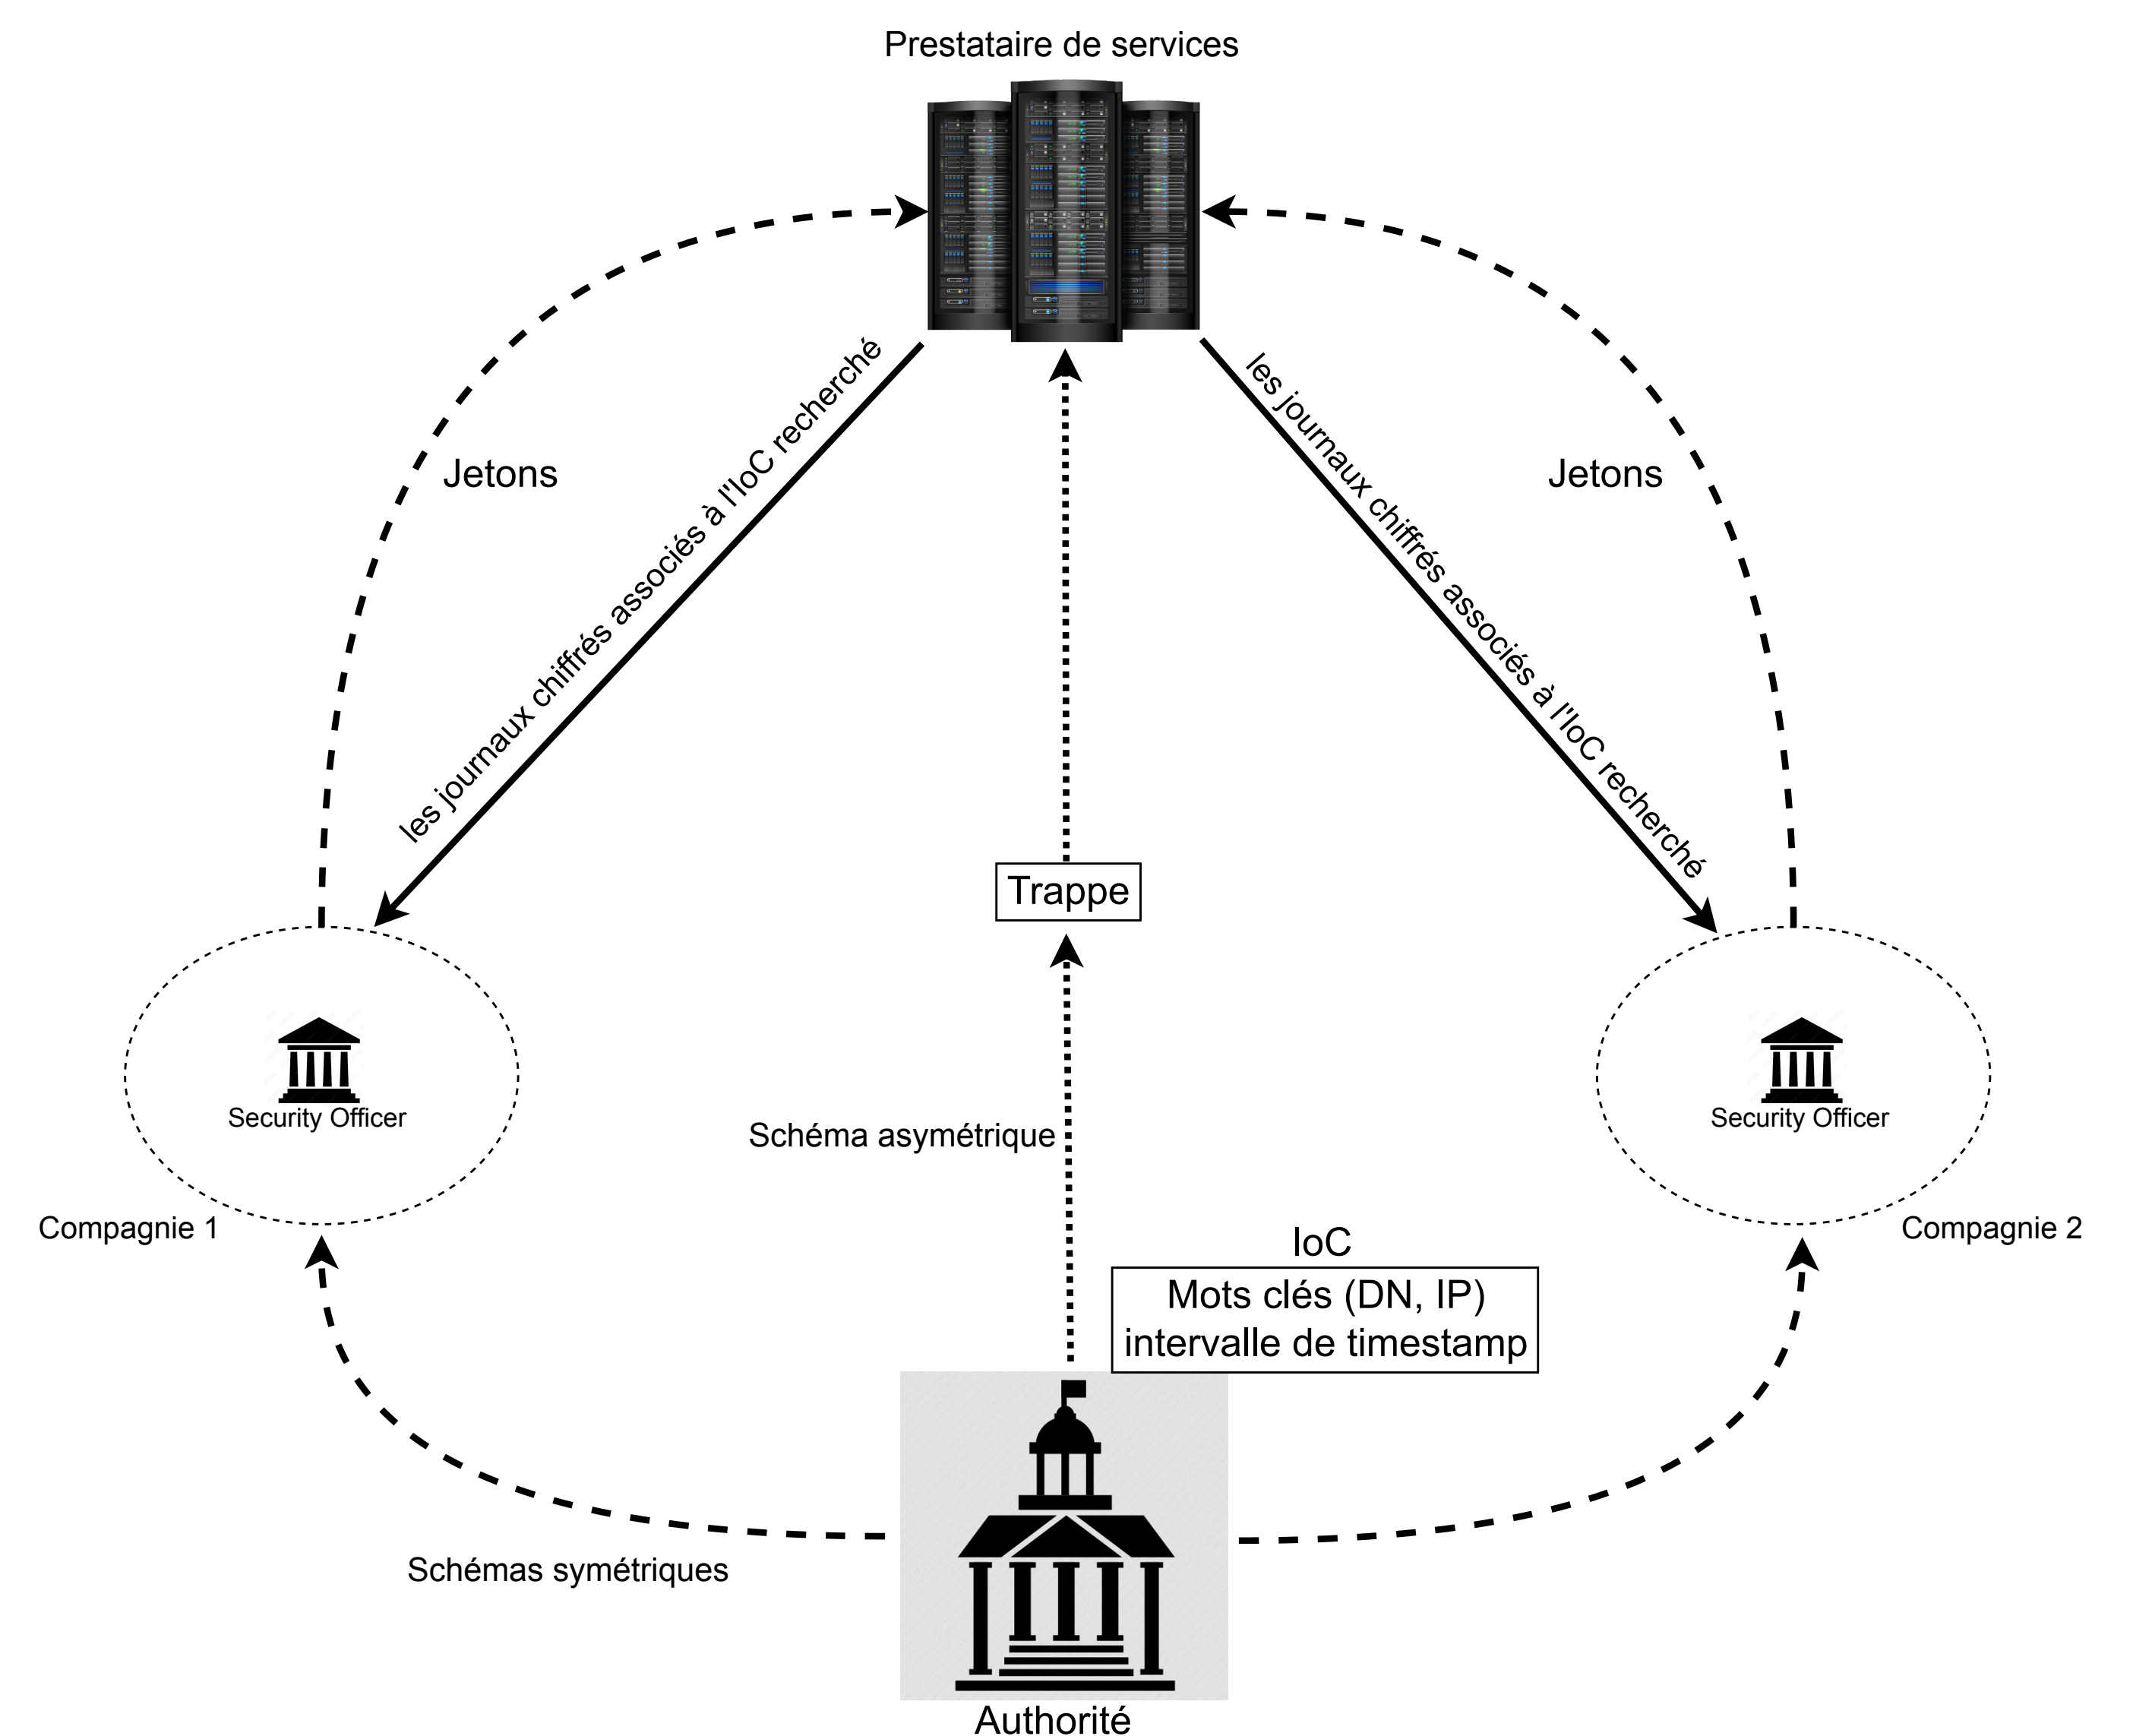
Prestataire de services

Jetons

les journaux chiffrés associés à l'IoC recherché

les journaux chiffrés associés à l'IoC recherché

Jetons

Trappe

Security Officer

Security Officer

Schéma asymétrique

Compagnie 1

Compagnie 2

IoC

Mots clés (DN, IP)
intervalle de timestamp

Schémas symétriques

Authorité